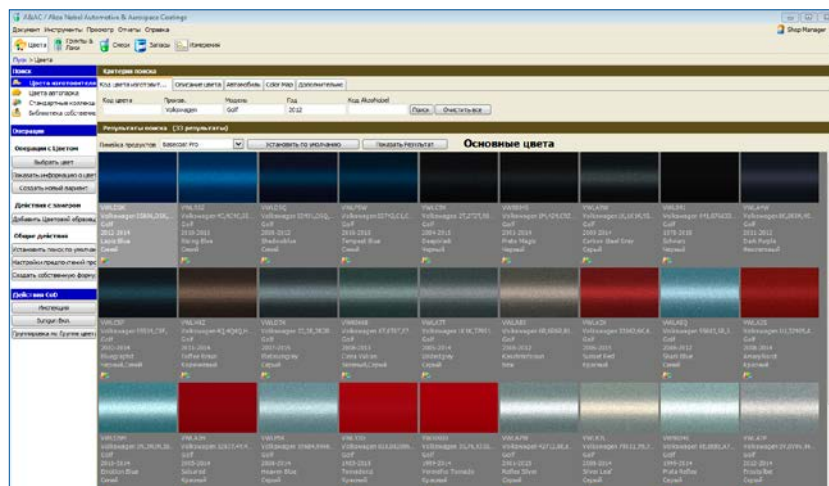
A&AC / Akzo Nobel Automotive & Aerospace Coatings

Документ Инструменты Просмотр Отчеты Справка

Цвета Группы & Пресс Смеси Запасы Измерения

Shop Manager

Пуск > Цвета

Поиск

Цвета изготовителя

Цвета автопарка

Стандартные коллекции

Библиотека собственных

Операции

Операции с Цветом

Выбрать цвет

Показать информацию о цвете

Создать новый вариант

Действия с Запросом

Добавить Цветовой образец

Общие действия

Установить пиксели по умолчанию

Настройки предпочтений про

Создать собственную формулу

Действия CoD

Легенда

Sungun Bus

Группировка по группе цвета

Критерии поиска

Код цвета изготовит... | Описание цвета | Автомобиль | Color Map | Дополнительно

| Код цвета | Произв. | Модель | Год | Код AkzoNobel |
|---|---|---|---|---|
| | Volkswagen | Golf | 2012 | |

Поиск | Очистить все

Результаты поиска (33 результаты)

Линейка продуктов: Autocolor Pro | Установить по умолчанию | Показать Результат

Основные цвета

VWLD5K Volkswagen 15BN,D5K,... Golf 2012-2014 Lapiz Blue Синий

VWL5S2 Volkswagen 4C,4CM,... Golf 2010-2013 Rising Blue Синий

VWL5Q Volkswagen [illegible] Golf 2008-2012 Shadowblue Синий

VWLF5W Volkswagen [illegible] Golf 2010-2013 Tempest Blue Синий

VWLC9X Volkswagen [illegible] Golf 2004-2011 Deepblack Черный

VWH9 Volkswagen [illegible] Golf 2003-2014 Prata Magic Черный

VWLA7W Volkswagen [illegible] Golf 2009-2014 Carbon Steel Grey Серый

VWLA41 Volkswagen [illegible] Golf 1978-2018 Schwarz Черный

VWLA9W Volkswagen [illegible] Golf 2011-2012 Dark Purple Фиолетовый

VWL5SF Volkswagen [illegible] Golf 2011-2014 Bluegraphit Черный,Синий

VWLH8Z Volkswagen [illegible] Golf 2011-2014 Toffee Braun Коричневый

VWLC7K Volkswagen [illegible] Golf 2007-2015 Flatsongray Серый

VWK6W Volkswagen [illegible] Golf 2003-2014 Costa Vulcan Зеленый,Серый

VWL7T Volkswagen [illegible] Golf 2008-2014 United grey Серый

VWLAB1 Volkswagen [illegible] Golf 2008-2012 Kieselsteingrau Бежевый

VWLA3H Volkswagen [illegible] Golf 2009-2015 Sunset Red Красный

VWLA5J Volkswagen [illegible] Golf 2008-2012 Shark Blue Синий

VWLA3G Volkswagen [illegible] Golf 2008-2014 Ameythyst Красный

VWL5SH Volkswagen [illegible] Golf 2013-2014 Emotion Blue Синий

VWLA3H Volkswagen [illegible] Golf 2003-2014 Salsarot Красный

VWLP5B Volkswagen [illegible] Golf 2008-2014 Heaven Blue Синий

VWLY3D Volkswagen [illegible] Golf 1993-2014 Tornadorot Красный

VWK8S1 Volkswagen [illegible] Golf 1999-2014 Pannoha Tornado Красный

VWLA7W Volkswagen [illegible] Golf 2013-2015 Reflex Silver Серый

VWLK7L Volkswagen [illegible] Golf 2008-2014 Silver Leaf Серый

VWK8H1 Volkswagen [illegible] Golf 1999-2014 Prata Reflex Серый

VWLA7P Volkswagen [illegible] Golf 2012-2014 Frosty Bar Серый